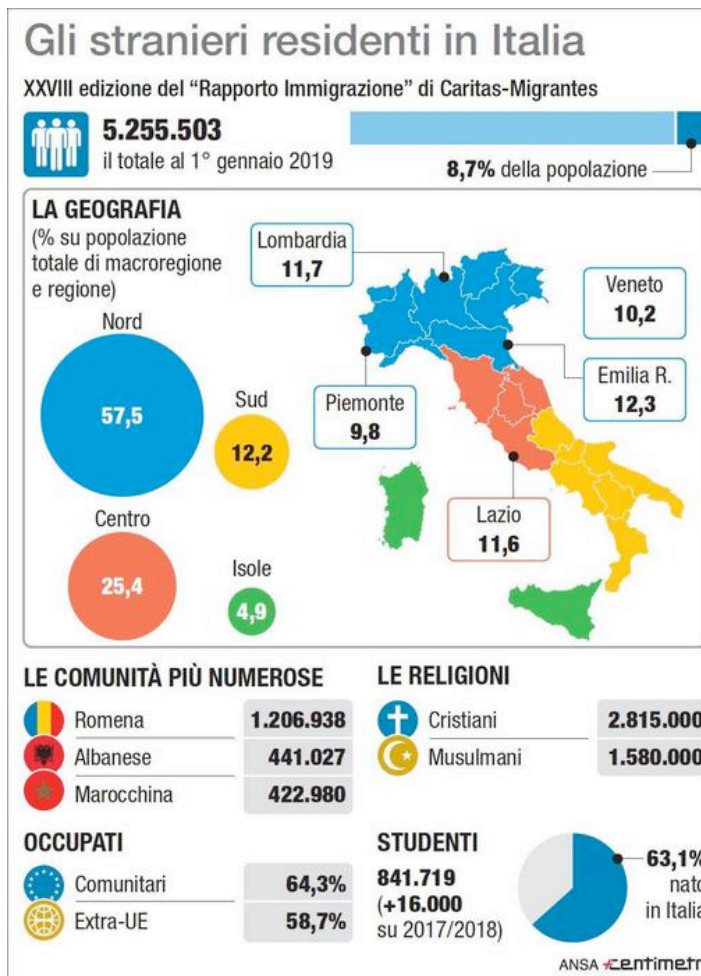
Gli stranieri residenti in Italia

XXVIII edizione del "Rapporto Immigrazione" di Caritas-Migrantes

5.255.503
il totale al 1° gennaio 2019

8,7% della popolazione

LA GEOGRAFIA
(% su popolazione totale di macroregione e regione)

Nord
57,5

Sud
12,2

Centro
25,4

Isole
4,9

Lombardia
11,7

Veneto
10,2

Emilia R.
12,3

Piemonte
9,8

Lazio
11,6

LE COMUNITÀ PIÙ NUMEROSE

| | |
|---|---|
| Romena | 1.206.938 |
| Albanese | 441.027 |
| Marocchina | 422.980 |

LE RELIGIONI

| | |
|---|---|
| Cristiani | 2.815.000 |
| Musulmani | 1.580.000 |

OCCUPATI

| | |
|---|---|
| Comunitari | 64,3% |
| Extra-UE | 58,7% |

STUDENTI
841.719
(+16.000
su 2017/2018)

63,1%
nati
in Italia

ANSA Centimetri